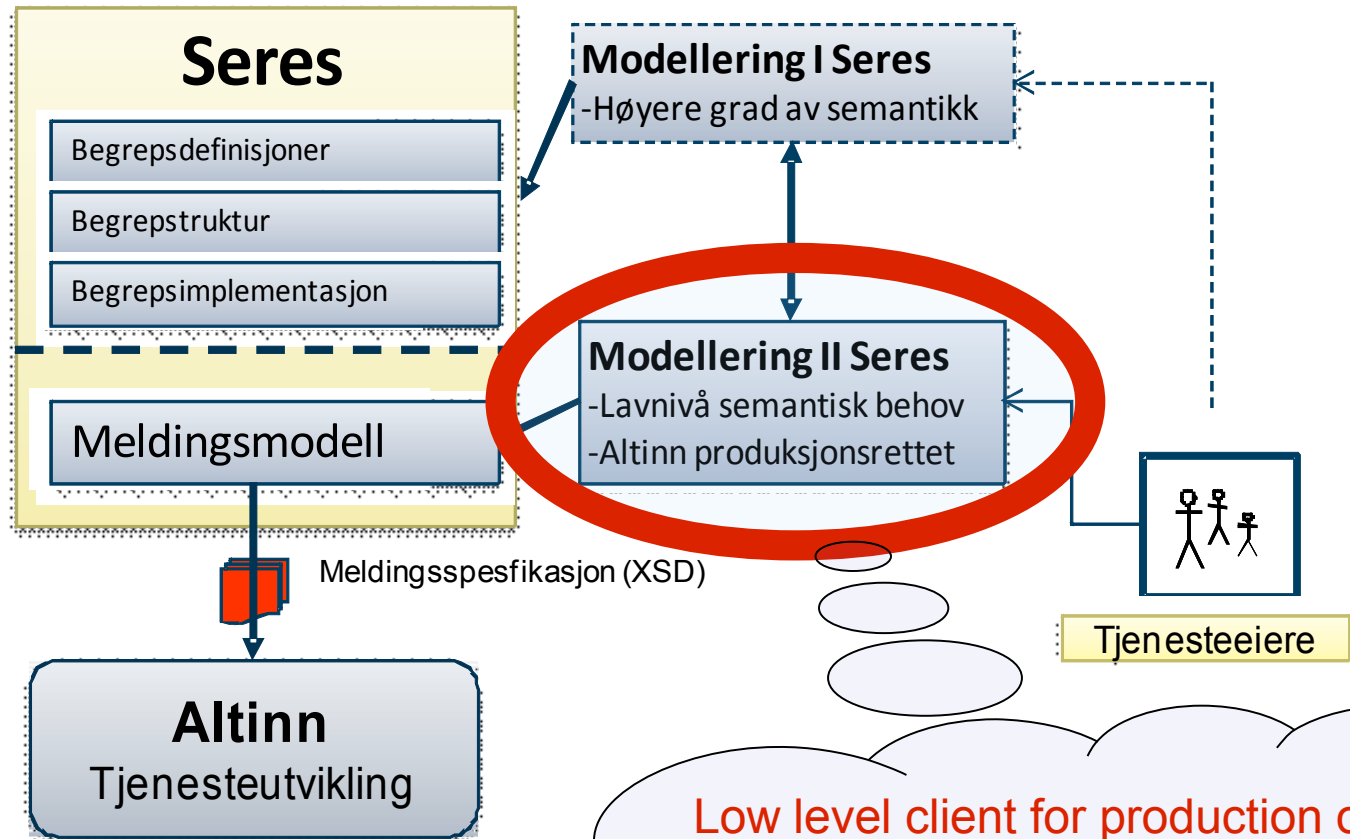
Seres

Begrepsdefinisjoner

Begrepstruktur

Begrepsimplementasjon

Meldingsmodell

Modellering I Seres
-Høyere grad av semantikk

Modellering II Seres
-Lavnivå semantisk behov
-Altinn produksjonsrettet

Meldingsspesfikasjon (XSD)

Tjenesteeiere

Altinn
Tjenesteutvikling

Low level client for production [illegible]